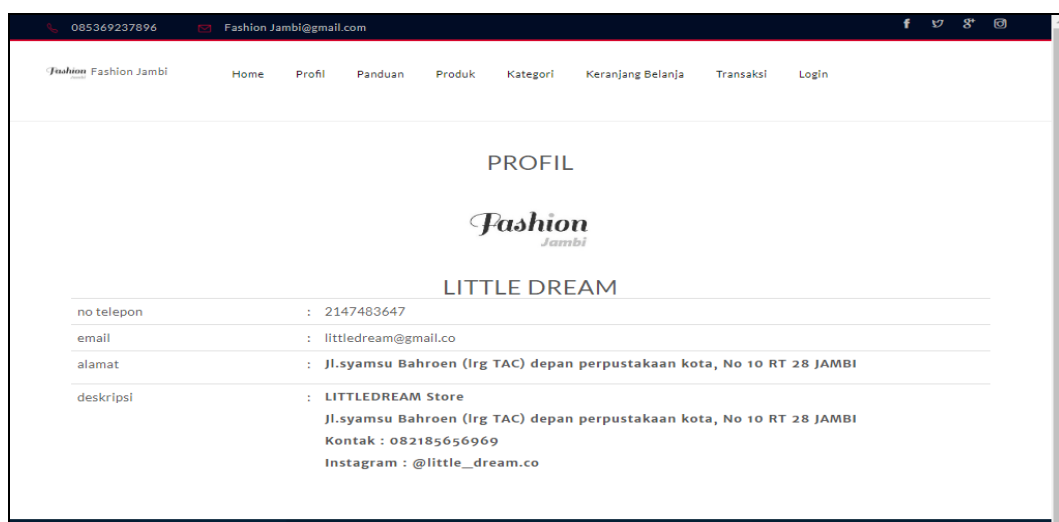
085369237896 Fashion Jambi@gmail.com

Fashion Fashion Jambi Home Profil Panduan Produk Kategori Keranjang Belanja Transaksi Login

PROFIL

Fashion Jambi

LITTLE DREAM

| | |
|---|---|
| no telepon | : 2147483647 |
| email | : littledream@gmail.co |
| alamat | : Jl.syamsu Bahroen (lrg TAC) depan perpustakaan kota, No 10 RT 28 JAMBI |
| deskripsi | : LITTLEDREAM Store<br>Jl.syamsu Bahroen (lrg TAC) depan perpustakaan kota, No 10 RT 28 JAMBI<br>Kontak : 082185656969<br>Instagram : @little_dream.co |